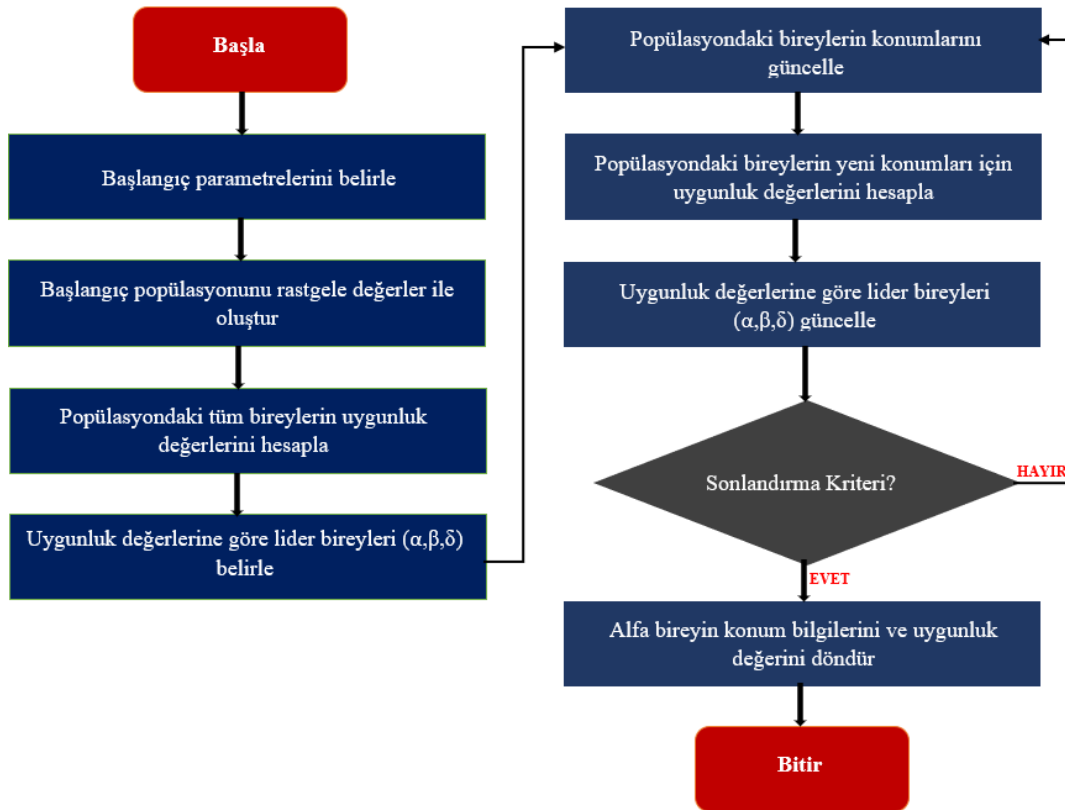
Başla

Başlangıç parametrelerini belirle

Başlangıç popülasyonunu rastgele değerler ile oluştur

Popülasyondaki tüm bireylerin uygunluk değerlerini hesapla

Uygunluk değerlerine göre lider bireyleri (α,β,δ) belirle

Popülasyondaki bireylerin konumlarını güncelle

Popülasyondaki bireylerin yeni konumları için uygunluk değerlerini hesapla

Uygunluk değerlerine göre lider bireyleri (α,β,δ) güncelle

Sonlandırma Kriteri?

HAYIR

EVET

Alfa bireyin konum bilgilerini ve uygunluk değerini döndür

Bitir